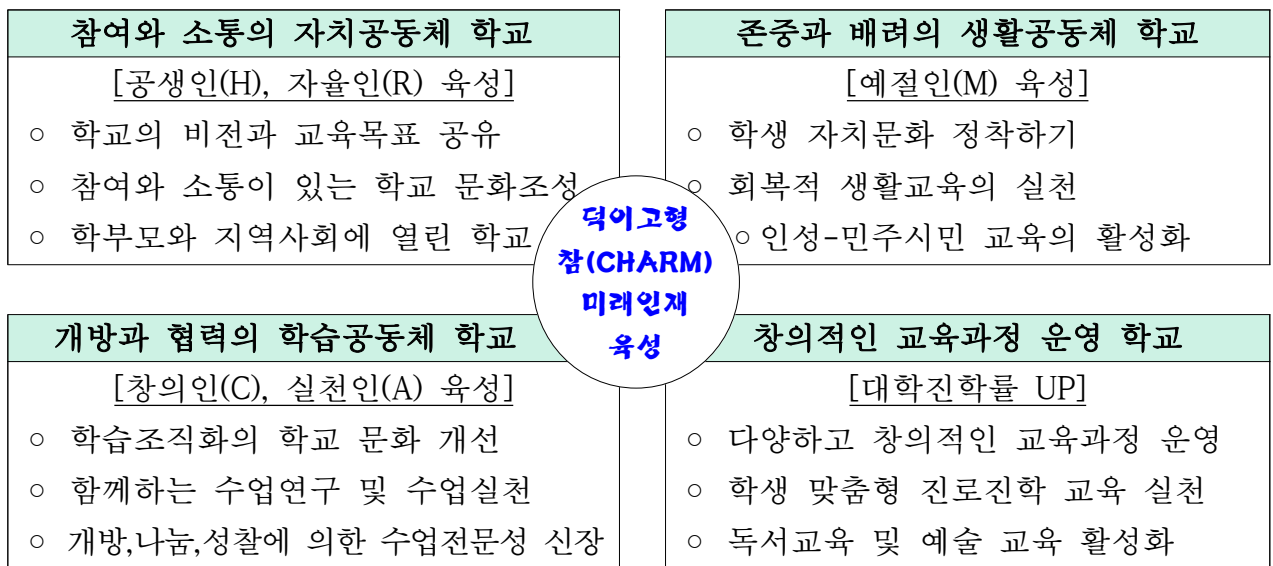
참여와 소통의 자치공동체 학교

[공생인(H), 자율인(R) 육성]

○ 학교의 비전과 교육목표 공유

○ 참여와 소통이 있는 학교 문화조성

○ 학부모와 지역사회에 열린 학교

존중과 배려의 생활공동체 학교

[예절인(M) 육성]

○ 학생 자치문화 정착하기

○ 회복적 생활교육의 실천

○ 인성-민주시민 교육의 활성화

덕이고형 참(CHARM) 미래인재 육성

개방과 협력의 학습공동체 학교

[창의인(C), 실천인(A) 육성]

○ 학습조직화의 학교 문화 개선

○ 함께하는 수업연구 및 수업실천

○ 개방,나눔,성찰에 의한 수업전문성 신장

창의적인 교육과정 운영 학교

[대학진학률 UP]

○ 다양하고 창의적인 교육과정 운영

○ 학생 맞춤형 진로진학 교육 실천

○ 독서교육 및 예술 교육 활성화